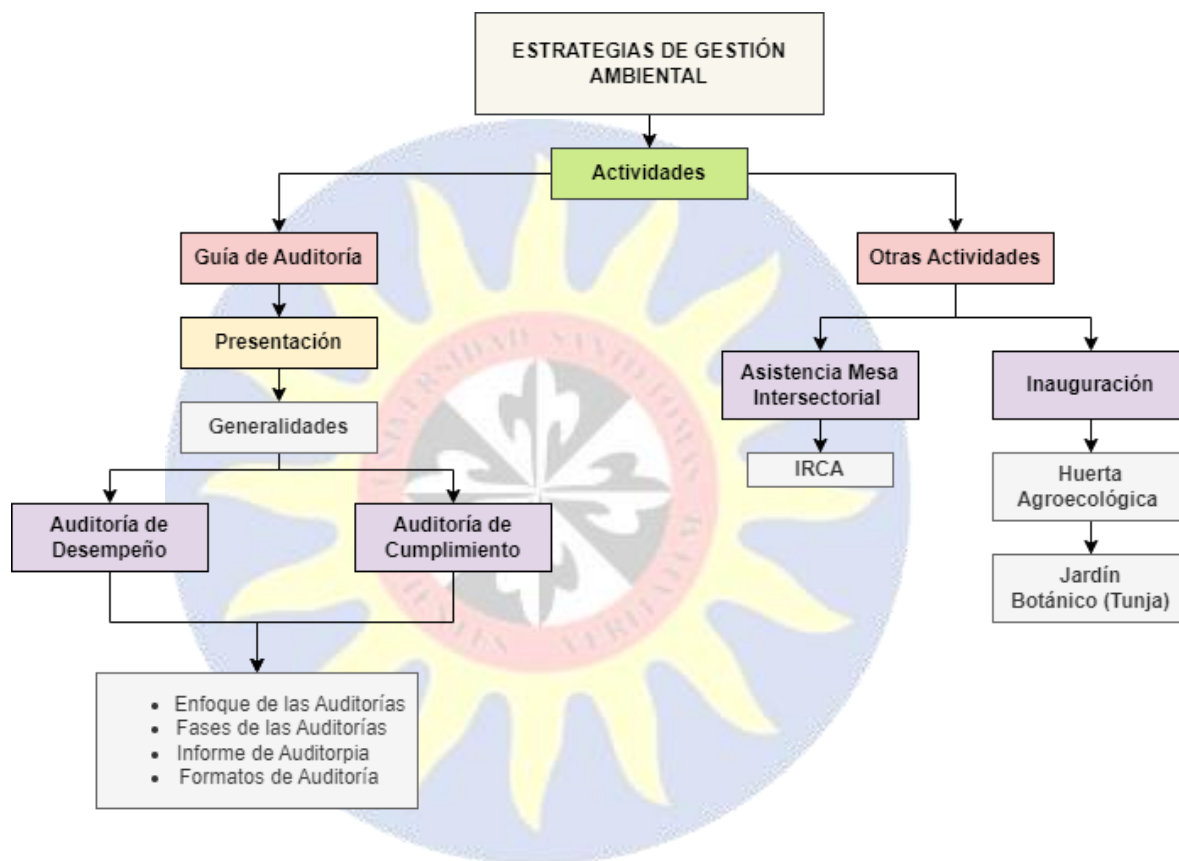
ESTRATEGIAS DE GESTIÓN AMBIENTAL

Actividades

Guía de Auditoría

Presentación

Generalidades

Auditoría de Desempeño

Auditoría de Cumplimiento

- Enfoque de las Auditorías
- Fases de las Auditorías
- Informe de Auditorpia
- Formatos de Auditoría

Otras Actividades

Asistencia Mesa Intersectorial

IRCA

Inauguración

Huerta Agroecológica

Jardín Botánico (Tunja)

UNIVERSIDAD SANTO TOMÁS
FACIENS VERITATEM